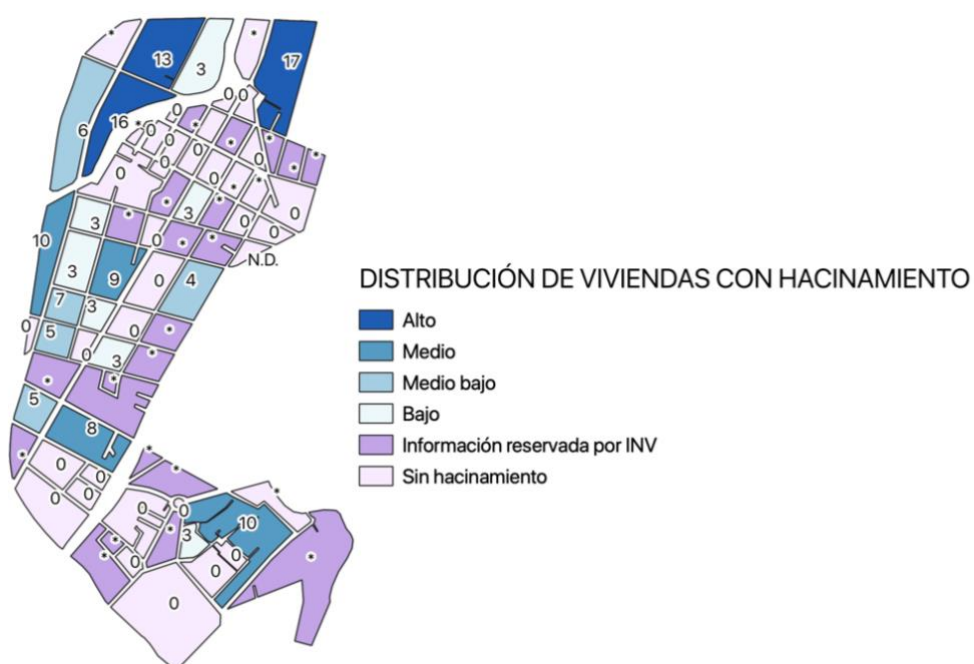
13
3
17
6
16
0
0
0
0
0
0
0
0
0
0
0
3
3
0
0
0
0
10
N.D.
3
9
0
4
7
3
0
5
0
0
0
3
5
8
0
0
0
0
0
0
0
10
3
0
0
0
0

DISTRIBUCIÓN DE VIVIENDAS CON HACINAMIENTO
Alto
Medio
Medio bajo
Bajo
Información reservada por INV
Sin hacinamiento